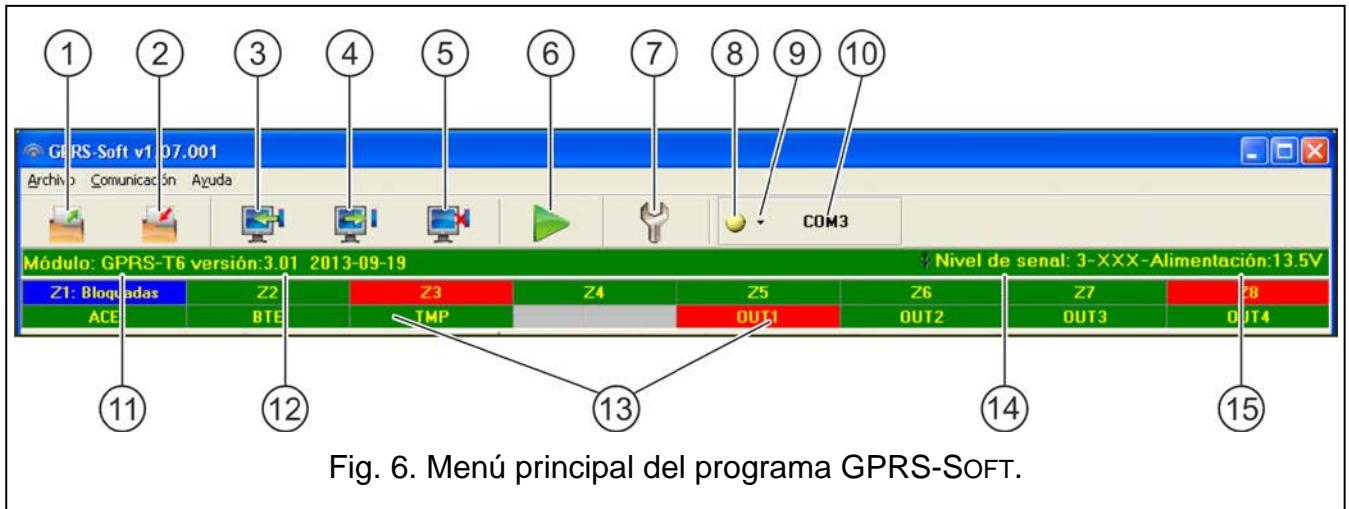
1 2 3 4 5 6 7 8 9 10

GPRS-Soft v1.07.001

Archivo Comunicación Ayuda

COM3

Módulo: GPRS-T6 versión:3.01 2013-09-19

Nivel de senal: 3-XXX-Alimentación:13.5V

| Z1: Bloqueadas | Z2 | Z3 | Z4 | Z5 | Z6 | Z7 | Z8 |
|---|---|---|---|---|---|---|---|
| ACE | BTE | TMP | | OUT1 | OUT2 | OUT3 | OUT4 |

11 12 13 14 15

Fig. 6. Menú principal del programa GPRS-SOFT.